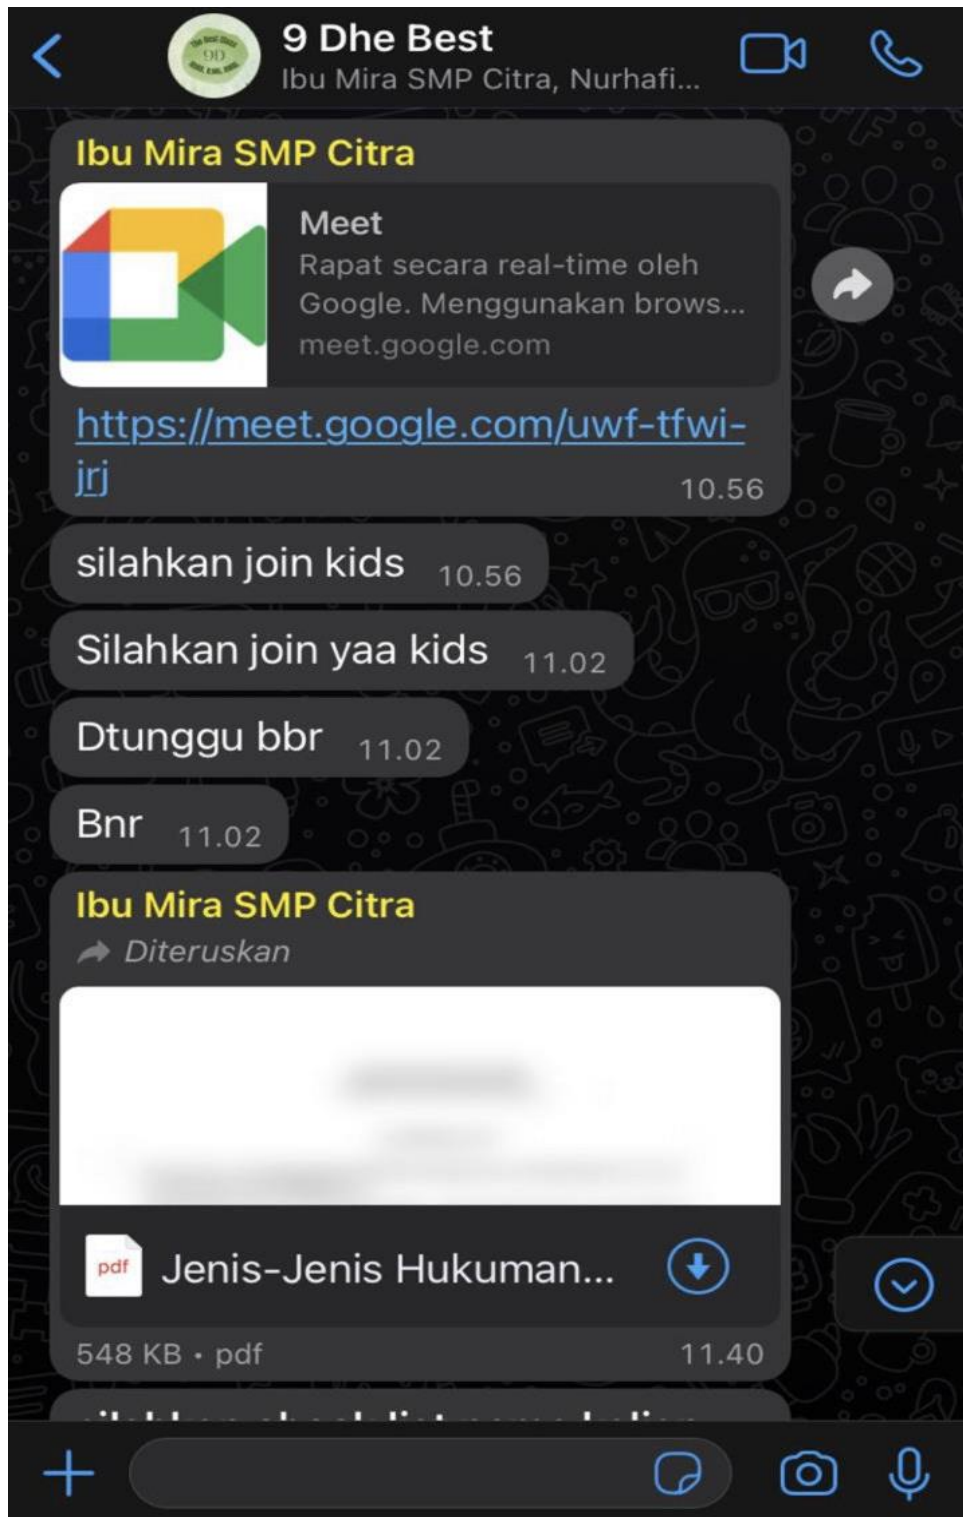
9 Dhe Best
Ibu Mira SMP Citra, Nurhafi...

Ibu Mira SMP Citra
Meet
Rapat secara real-time oleh Google. Menggunakan brows...
meet.google.com
https://meet.google.com/uwf-tfwi-jrj 10.56

silahkan join kids 10.56

Silahkan join yaa kids 11.02

Dtunggu bbr 11.02

Bnr 11.02

Ibu Mira SMP Citra
Diteruskan
pdf Jenis-Jenis Hukuman...
548 KB • pdf 11.40

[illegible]